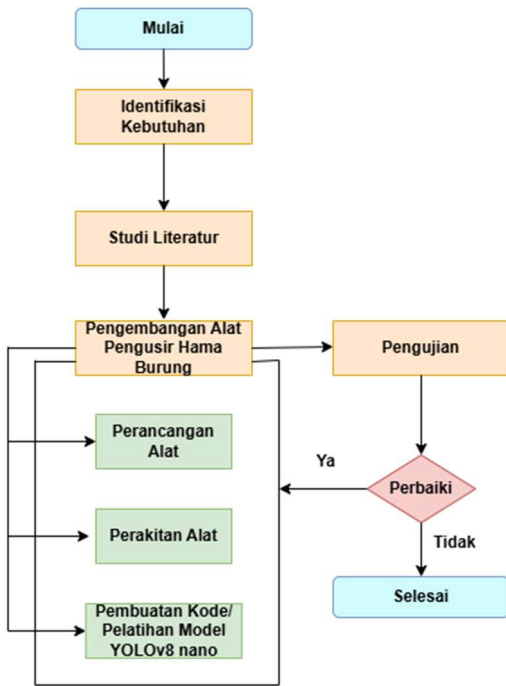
Mulai

Identifikasi Kebutuhan

Studi Literatur

Pengembangan Alat Pengusir Hama Burung

Pengujian

Perancangan Alat

Ya

Perbaiki

Perakitan Alat

Tidak

Selesai

Pembuatan Kode/ Pelatihan Model YOLOv8 nano